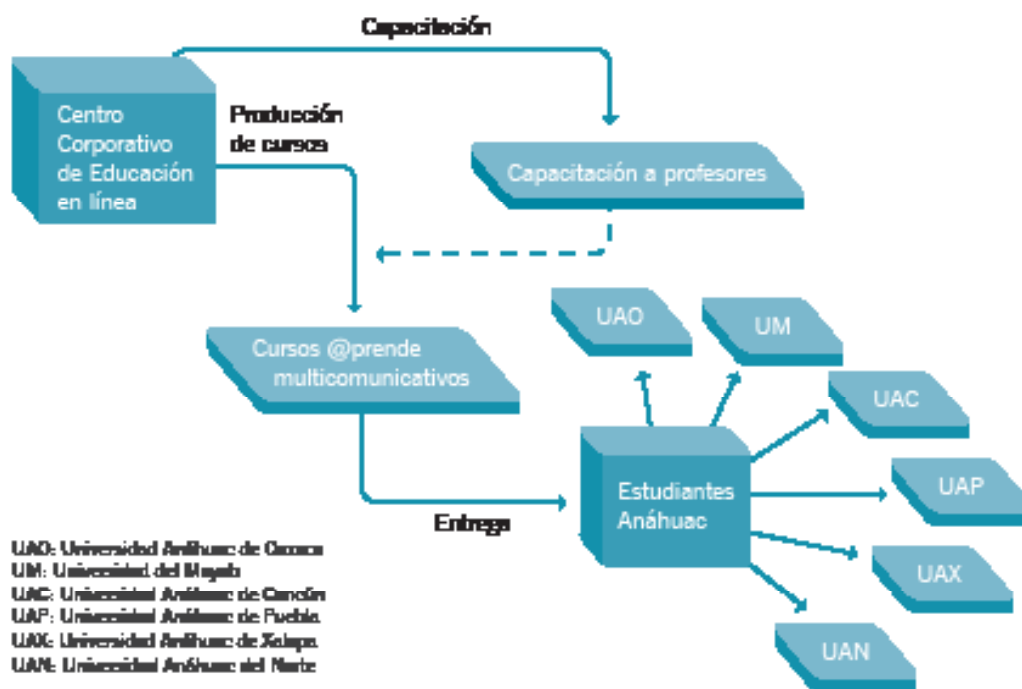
Capacitación

Centro Corporativo de Educación en línea

Producción de cursos

Capacitación a profesores

UAO

UM

Cursos @prende multicomunicativos

UAC

UAP

Estudiantes Anáhuac

Entrega

UAX

UAN

UAO: Universidad Anáhuac de Oaxaca
UM: Universidad del Mayab
UAC: Universidad Anáhuac de Cancún
UAP: Universidad Anáhuac de Puebla
UAX: Universidad Anáhuac de Xalapa
UAN: Universidad Anáhuac del Norte